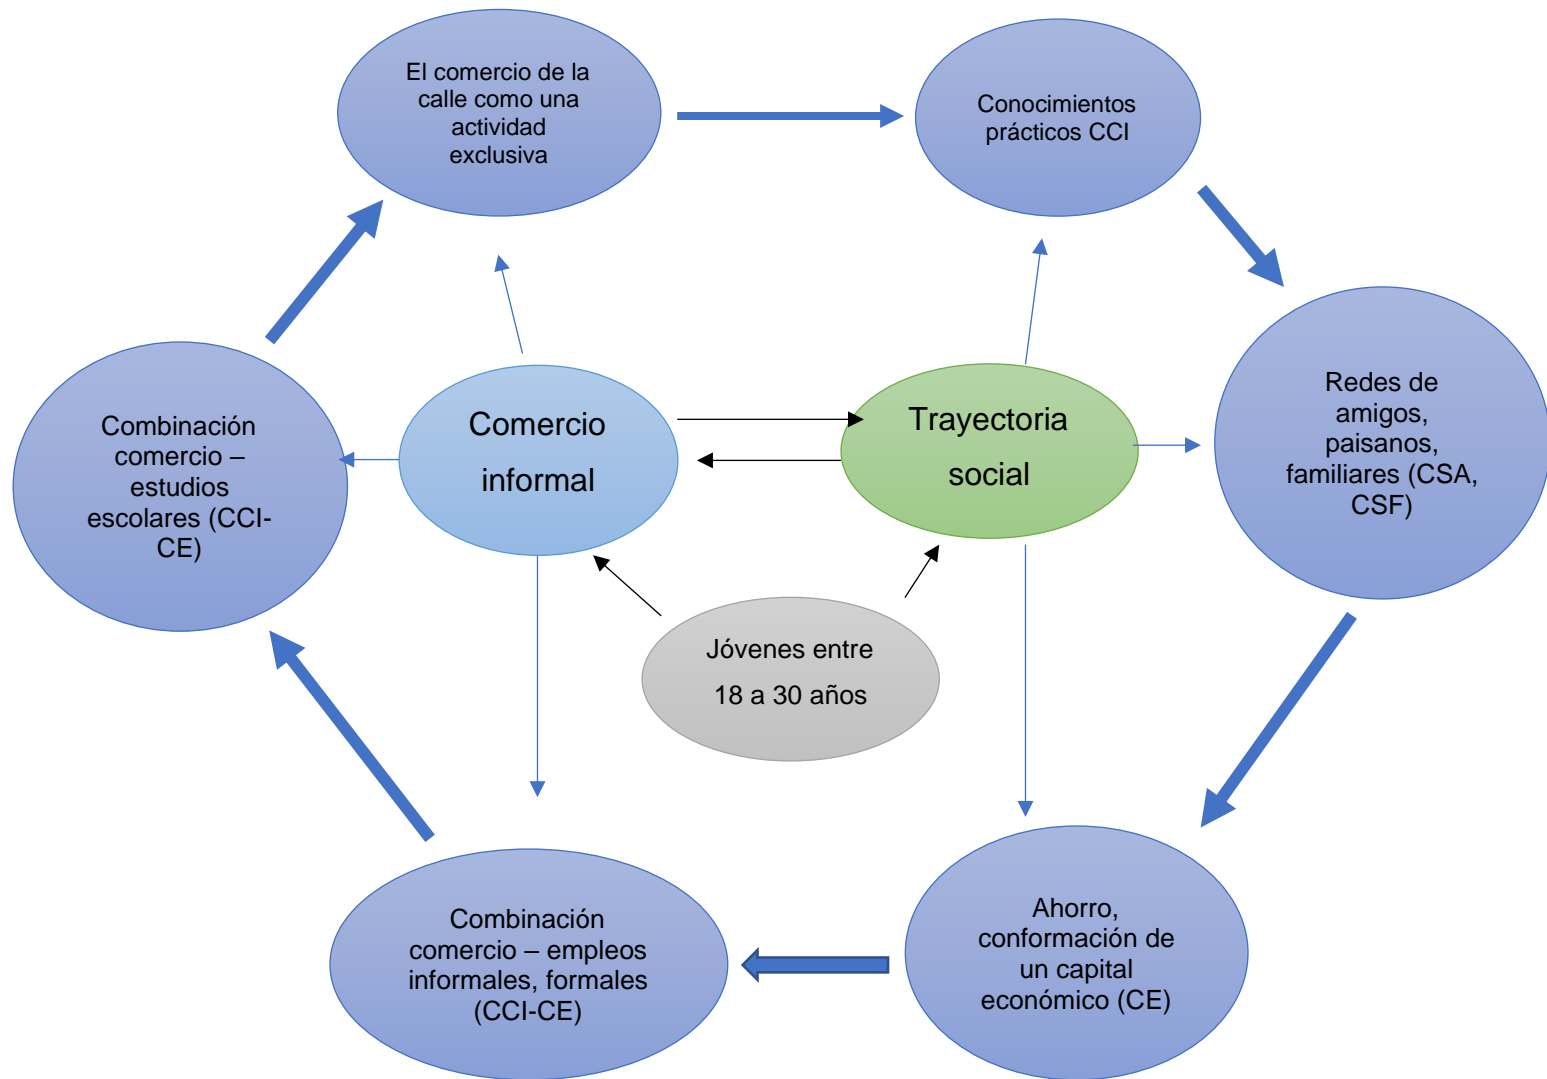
El comercio de la calle como una actividad exclusiva

Conocimientos prácticos CCI

Combinación comercio – estudios escolares (CCI-CE)

Comercio informal

Trayectoria social

Redes de amigos, paisanos, familiares (CSA, CSF)

Jóvenes entre 18 a 30 años

Combinación comercio – empleos informales, formales (CCI-CE)

Ahorro, conformación de un capital económico (CE)